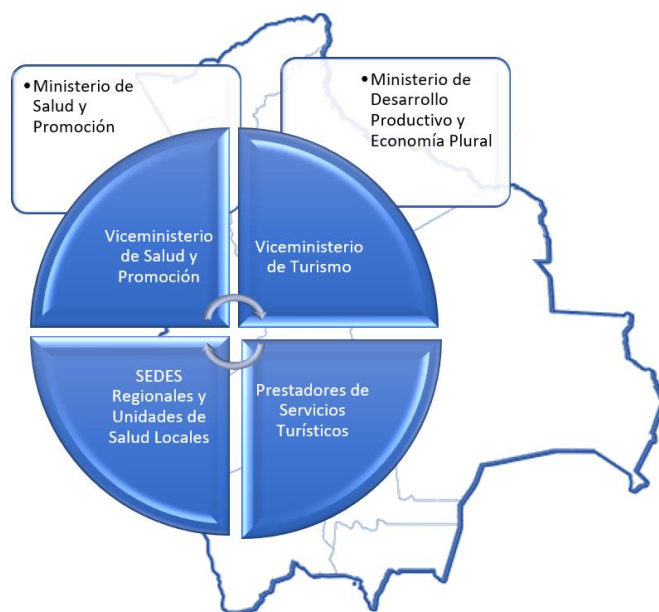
• Ministerio de Salud y Promoción

• Ministerio de Desarrollo Productivo y Economía Plural

Viceministerio de Salud y Promoción

Viceministerio de Turismo

SEDES Regionales y Unidades de Salud Locales

Prestadores de Servicios Turísticos